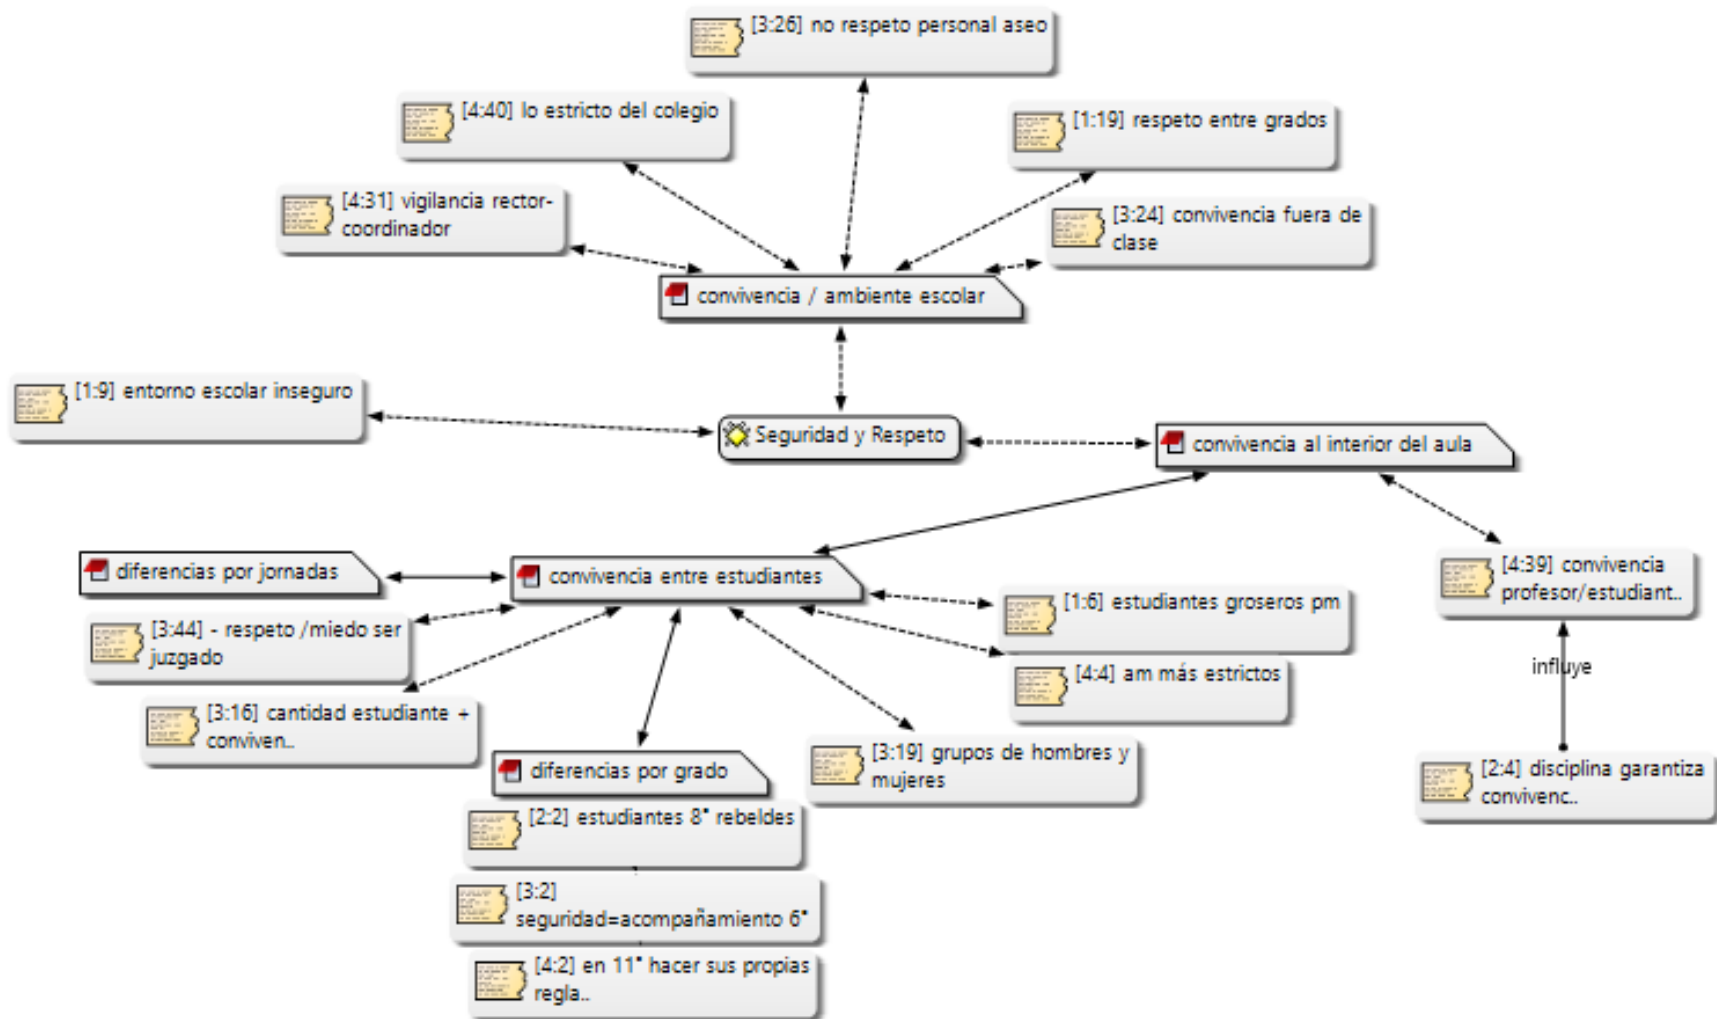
[3:26] no respeto personal aseo

[4:40] lo estricto del colegio

[1:19] respeto entre grados

[4:31] vigilancia rector-coordinador

[3:24] convivencia fuera de clase

convivencia / ambiente escolar

[1:9] entorno escolar inseguro

Seguridad y Respeto

convivencia al interior del aula

diferencias por jornadas

convivencia entre estudiantes

[4:39] convivencia profesor/estudiant..

[3:44] - respeto /miedo ser juzgado

[1:6] estudiantes groseros pm

[4:4] am más estrictos

influye

[3:16] cantidad estudiante + conviven..

diferencias por grado

[3:19] grupos de hombres y mujeres

[2:4] disciplina garantiza convivenc..

[2:2] estudiantes 8° rebeldes

[3:2] seguridad=acompañamiento 6°

[4:2] en 11° hacer sus propias regla..